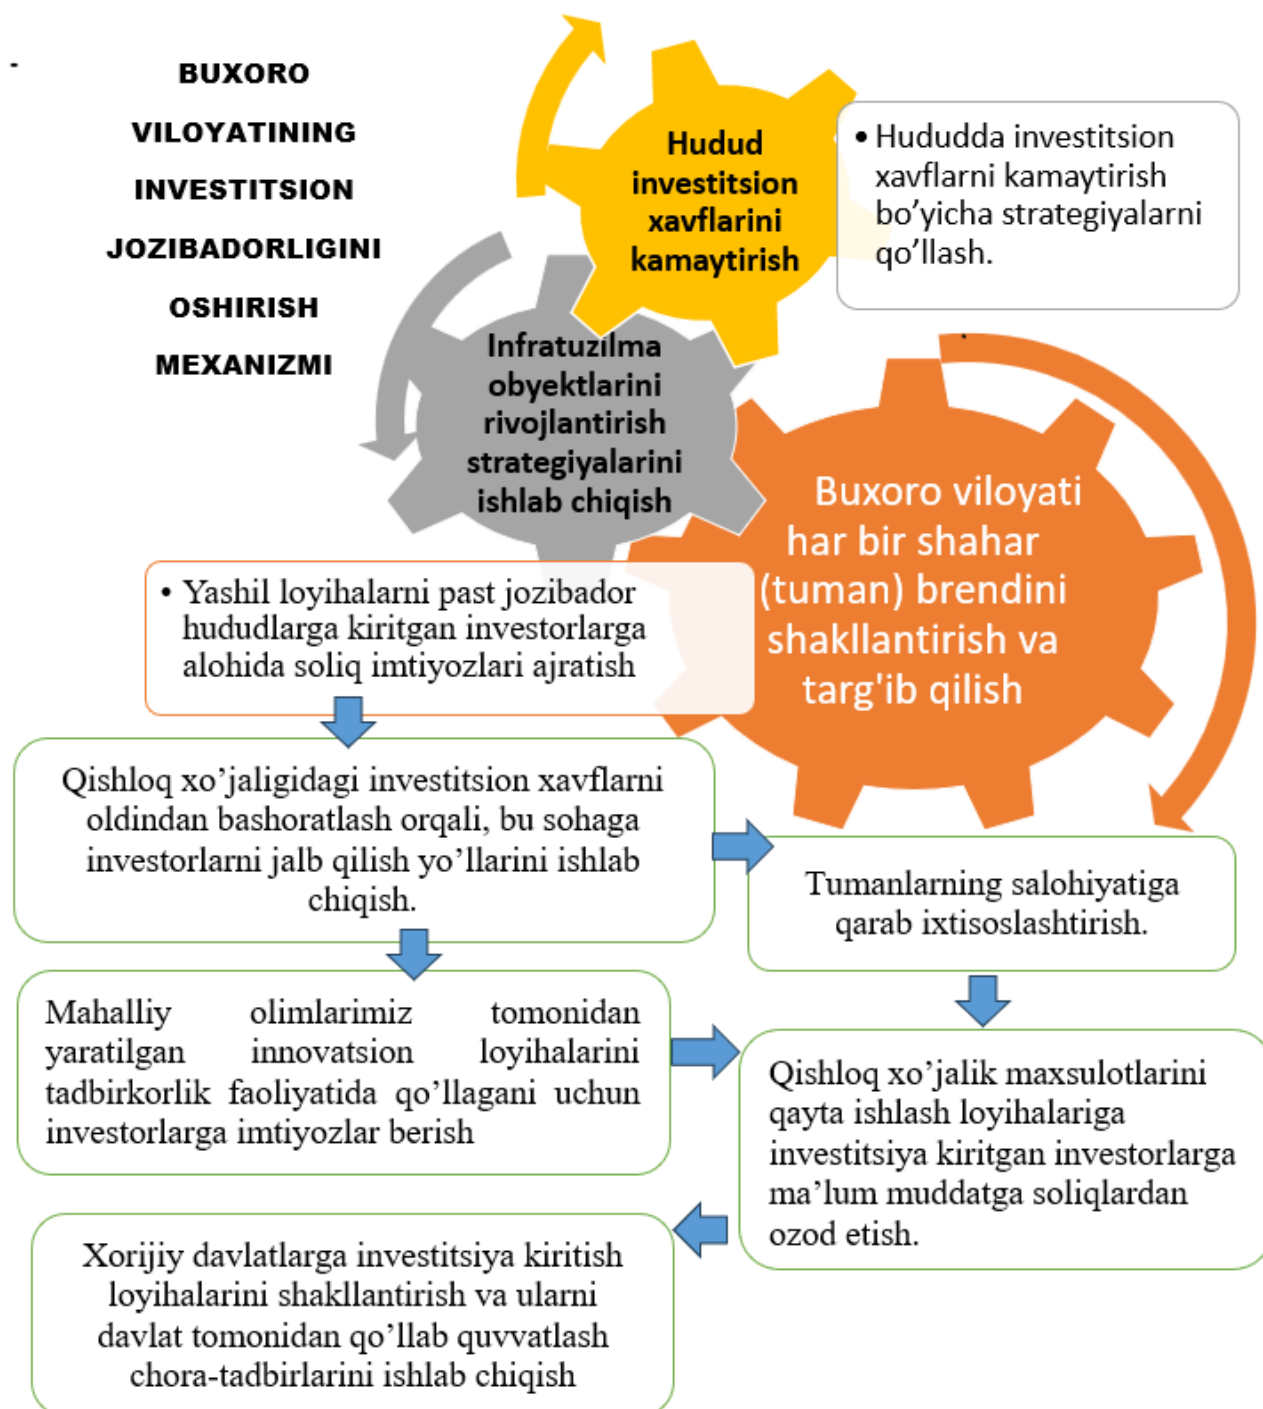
BUXORO VILOYATINING INVESTITSION JOZIBADORLIGINI OSHIRISH MEXANIZMI

Hudud investitsion xavflarini kamaytirish

• Hududda investitsion xavflarni kamaytirish bo’yicha strategiyalarni qo’llash.

Infratuzilma obyektlarini rivojlantirish strategiyalarini ishlab chiqish

Buxoro viloyati har bir shahar (tuman) brendini shakllantirish va targ'ib qilish

• Yashil loyihalarni past jozibador hududlarga kiritgan investorlarga alohida soliq imtiyozlari ajratish

Qishloq xo’jaligidagi investitsion xavflarni oldindan bashoratlash orqali, bu sohaga investorlarni jalb qilish yo’llarini ishlab chiqish.

Tumanlarning salohiyatiga qarab ixtisoslashtirish.

Mahalliy olimlarimiz tomonidan yaratilgan innovatsion loyihalarini tadbirkorlik faoliyatida qo’llagani uchun investorlarga imtiyozlar berish

Qishloq xo’jalik maxsulotlarini qayta ishlash loyihalariga investitsiya kiritgan investorlarga ma’lum muddatga soliqlardan ozod etish.

Xorijiy davlatlarga investitsiya kiritish loyihalarini shakllantirish va ularni davlat tomonidan qo’llab quvvatlash chora-tadbirlarini ishlab chiqish